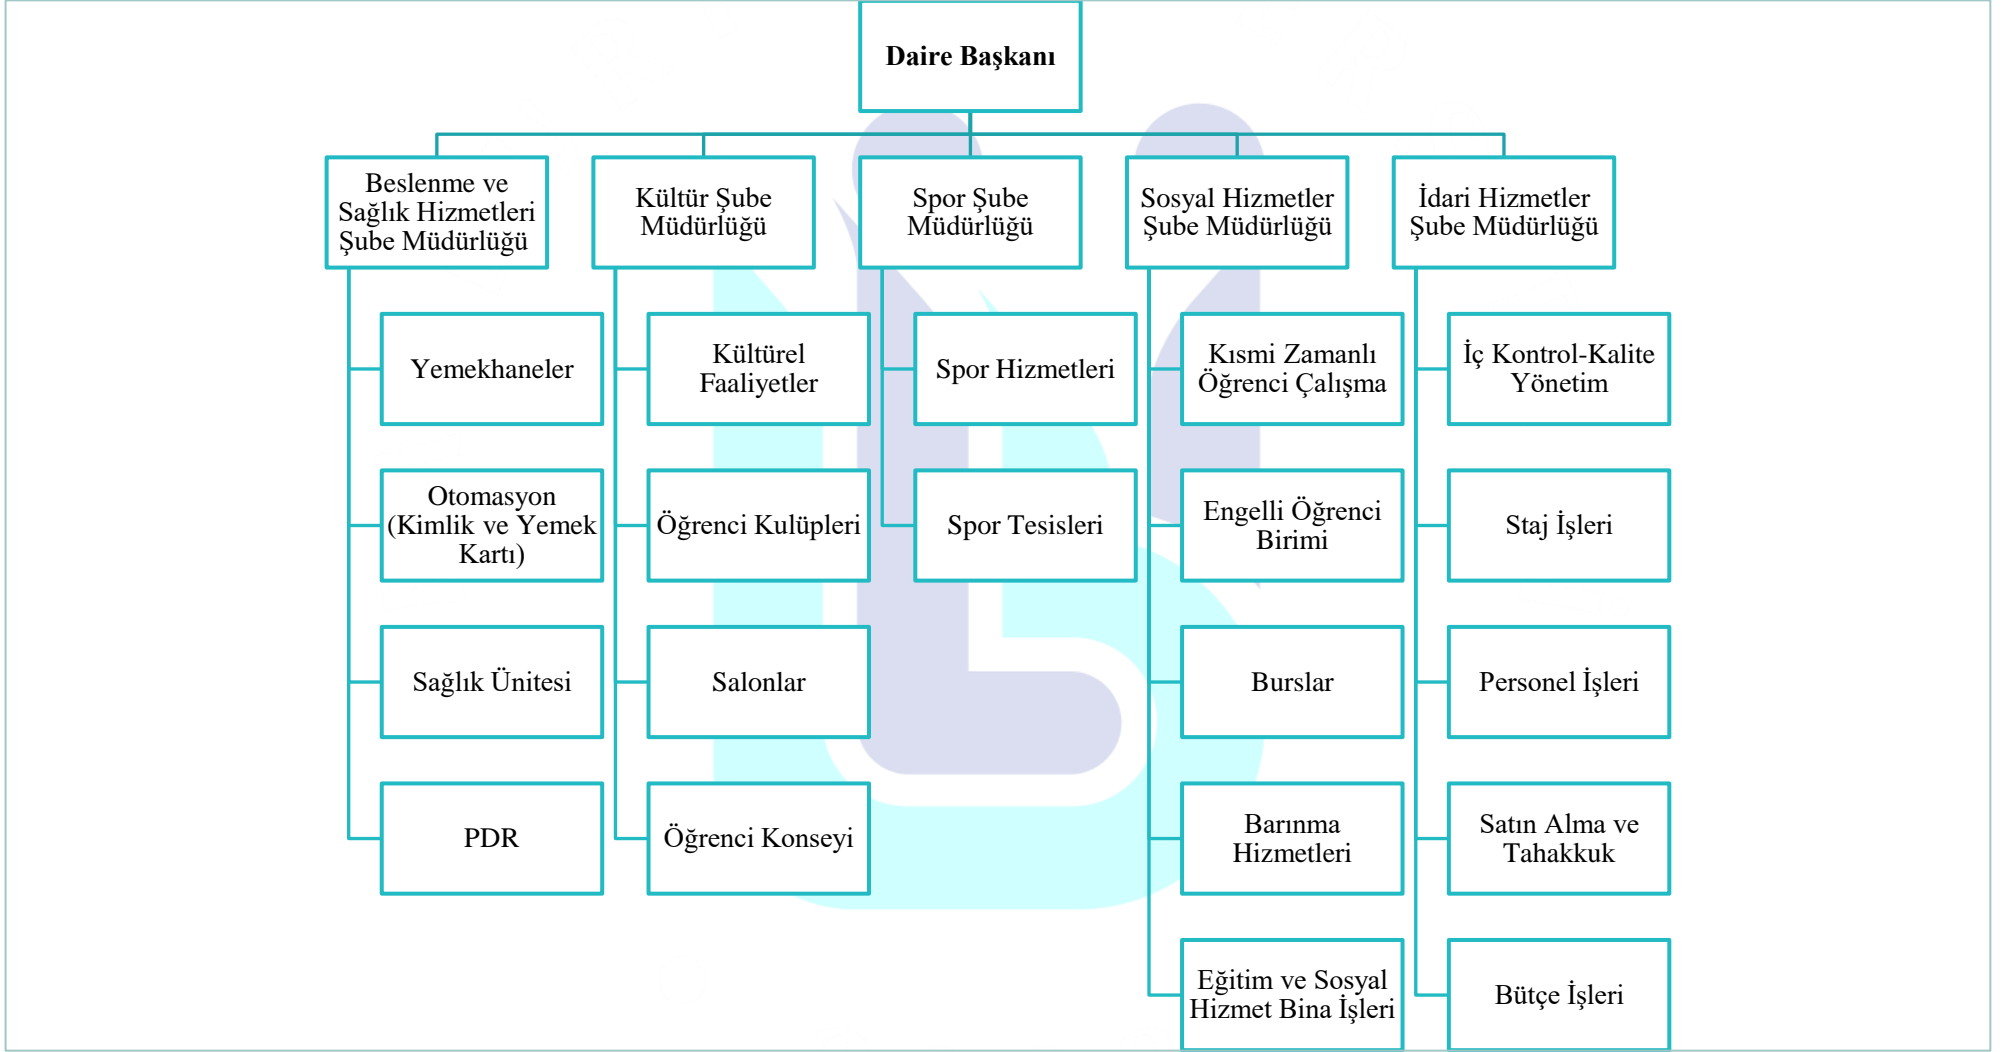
Daire Başkanı

Beslenme ve Sağlık Hizmetleri Şube Müdürlüğü

Yemekhaneler

Otomasyon (Kimlik ve Yemek Kartı)

Sağlık Ünitesi

PDR

Kültür Şube Müdürlüğü

Kültürel Faaliyetler

Öğrenci Kulüpleri

Salonlar

Öğrenci Konseyi

Spor Şube Müdürlüğü

Spor Hizmetleri

Spor Tesisleri

Sosyal Hizmetler Şube Müdürlüğü

Kısmi Zamanlı Öğrenci Çalışma

Engelli Öğrenci Birimi

Burslar

Barınma Hizmetleri

Eğitim ve Sosyal Hizmet Bina İşleri

İdari Hizmetler Şube Müdürlüğü

İç Kontrol-Kalite Yönetim

Staj İşleri

Personel İşleri

Satın Alma ve Tahakkuk

Bütçe İşleri